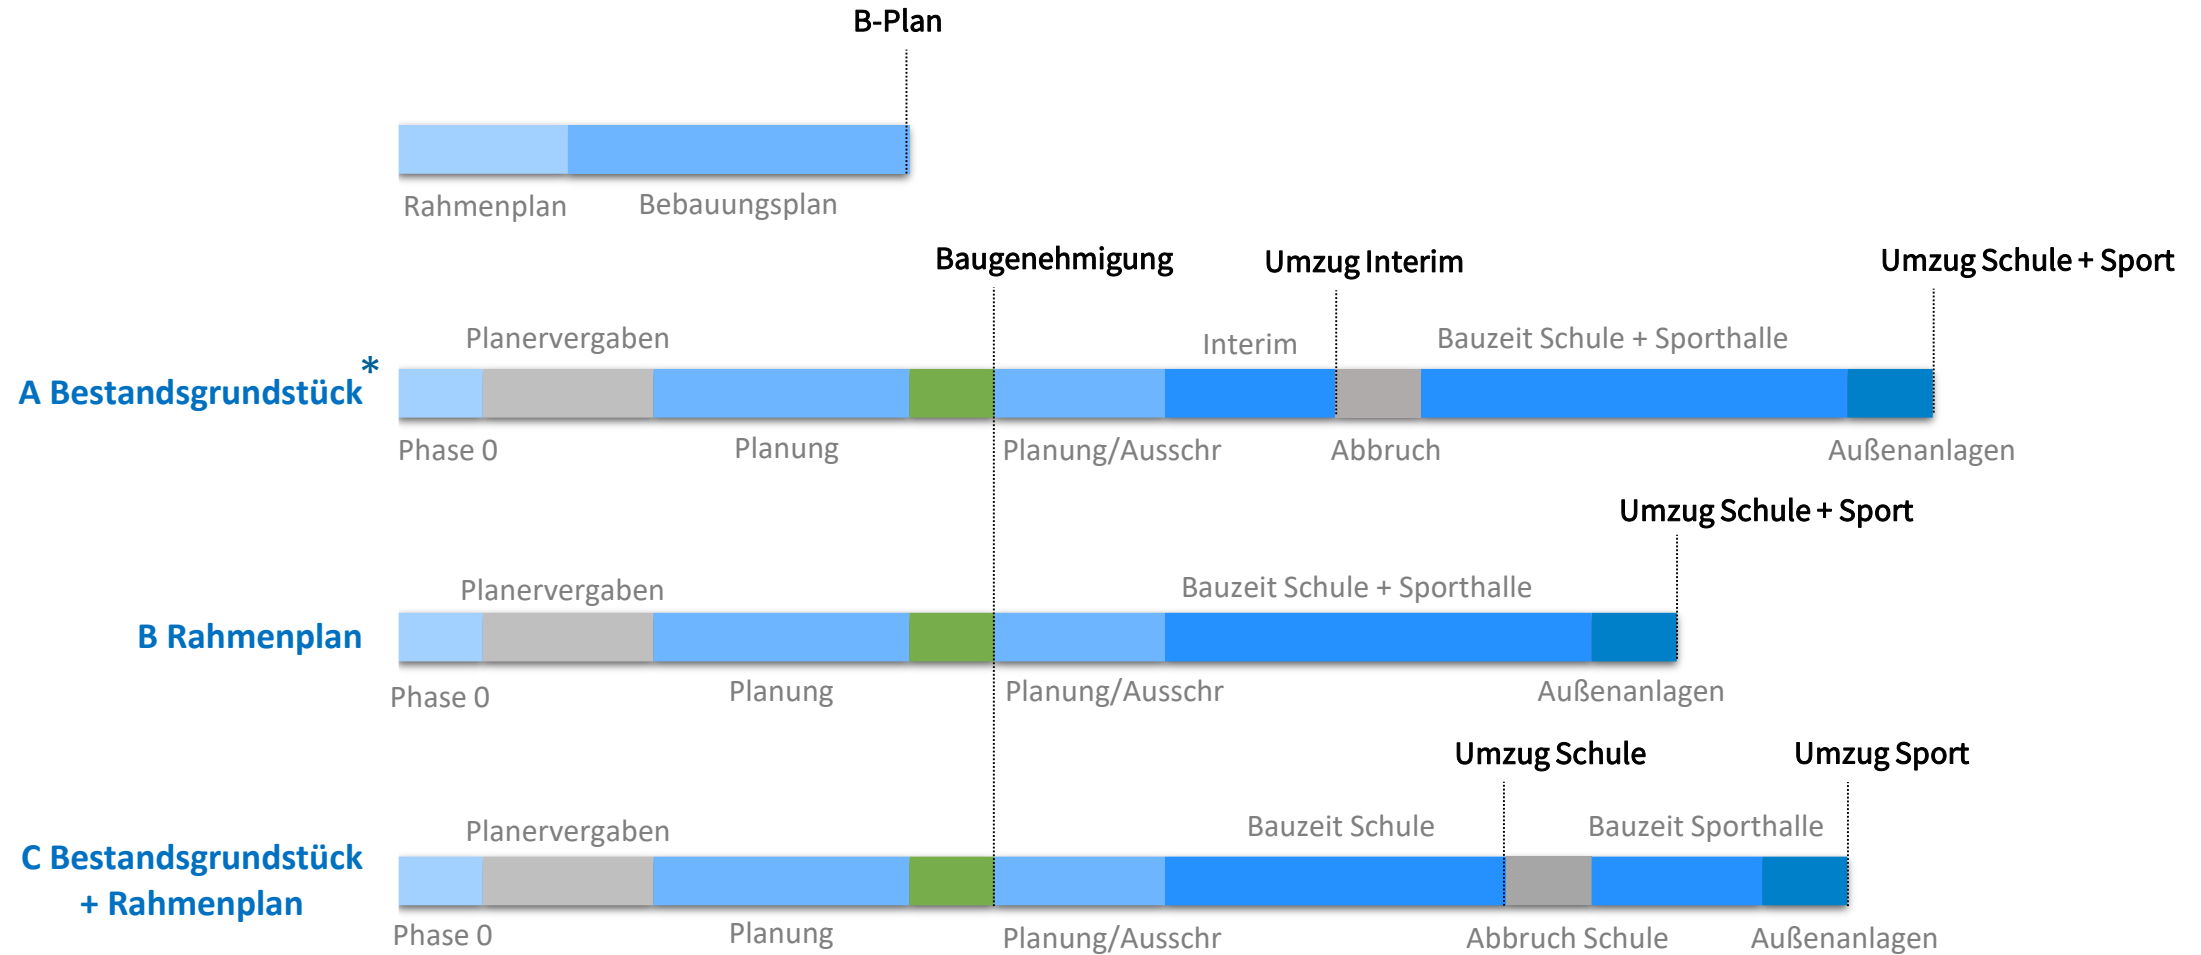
B-Plan

Rahmenplan Bebauungsplan

Baugenehmigung Umzug Interim Umzug Schule + Sport

Planervergaben Interim Bauzeit Schule + Sporthalle

A Bestandsgrundstück*

Phase 0 Planung Planung/Ausschr Abbruch Außenanlagen

Umzug Schule + Sport

Planervergaben Bauzeit Schule + Sporthalle

B Rahmenplan

Phase 0 Planung Planung/Ausschr Außenanlagen

Umzug Schule Umzug Sport

Planervergaben Bauzeit Schule Bauzeit Sporthalle

C Bestandsgrundstück + Rahmenplan

Phase 0 Planung Planung/Ausschr Abbruch Schule Außenanlagen